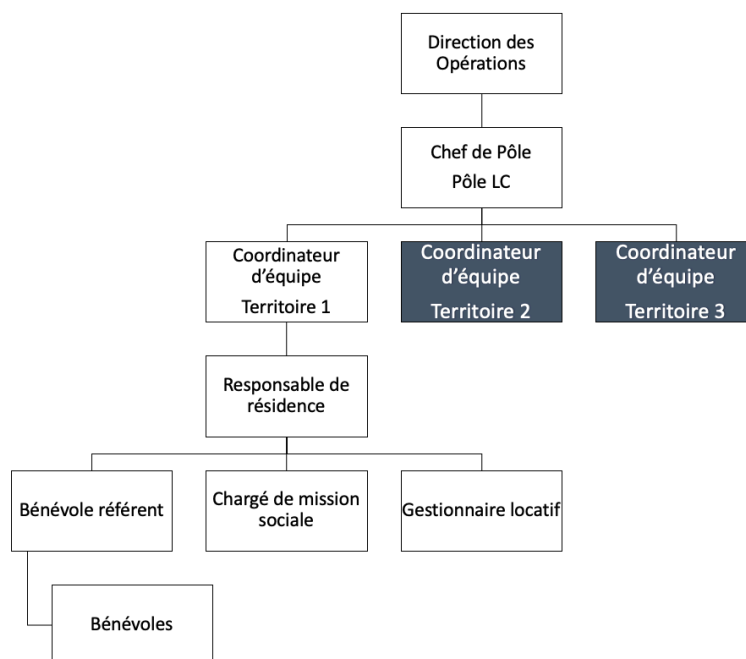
Direction des Opérations

Chef de Pôle
Pôle LC

Coordinateur d'équipe
Territoire 1

Coordinateur d'équipe
Territoire 2

Coordinateur d'équipe
Territoire 3

Responsable de résidence

Bénévole référent

Chargé de mission sociale

Gestionnaire locatif

Bénévoles